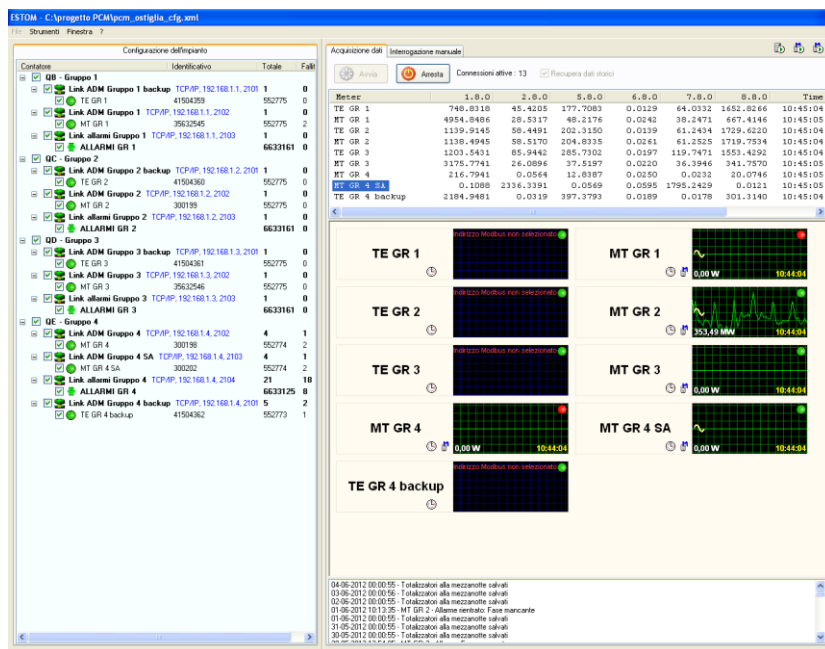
ESTOM - C:\progetto PCM\pcm_ostiglia_cfg.xml

File Strumenti Finestra ?

Configurazione dell'impianto

| Contatore | Identificativo | Totale | Falliti |
|---|---|---|---|
| QB - Gruppo 1 | | | |
| Link ADM Gruppo 1 backup | TCP/IP, 192.168.1.1, 2101 | 1 | 0 |
| TE GR 1 | 41504359 | 552775 | 0 |
| Link ADM Gruppo 1 | TCP/IP, 192.168.1.1, 2102 | 1 | 0 |
| MT GR 1 | 35632545 | 552775 | 2 |
| Link allarmi Gruppo 1 | TCP/IP, 192.168.1.1, 2103 | 1 | 0 |
| ALLARMI GR 1 | | 6633161 | 0 |
| QC - Gruppo 2 | | | |
| Link ADM Gruppo 2 backup | TCP/IP, 192.168.1.2, 2101 | 1 | 0 |
| TE GR 2 | 41504360 | 552775 | 0 |
| Link ADM Gruppo 2 | TCP/IP, 192.168.1.2, 2102 | 1 | 0 |
| MT GR 2 | 300199 | 552775 | 0 |
| Link allarmi Gruppo 2 | TCP/IP, 192.168.1.2, 2103 | 1 | 0 |
| ALLARMI GR 2 | | 6633161 | 0 |
| QD - Gruppo 3 | | | |
| Link ADM Gruppo 3 backup | TCP/IP, 192.168.1.3, 2101 | 1 | 0 |
| TE GR 3 | 41504361 | 552775 | 0 |
| Link ADM Gruppo 3 | TCP/IP, 192.168.1.3, 2102 | 1 | 0 |
| MT GR 3 | 35632546 | 552775 | 0 |
| Link allarmi Gruppo 3 | TCP/IP, 192.168.1.3, 2103 | 1 | 0 |
| ALLARMI GR 3 | | 6633161 | 0 |
| QE - Gruppo 4 | | | |
| Link ADM Gruppo 4 | TCP/IP, 192.168.1.4, 2102 | 4 | 1 |
| MT GR 4 | 300198 | 552774 | 2 |
| Link ADM Gruppo 4 SA | TCP/IP, 192.168.1.4, 2103 | 4 | 1 |
| MT GR 4 SA | 300202 | 552774 | 2 |
| Link allarmi Gruppo 4 | TCP/IP, 192.168.1.4, 2104 | 21 | 18 |
| ALLARMI GR 4 | | 6633125 | 8 |
| Link ADM Gruppo 4 backup | TCP/IP, 192.168.1.4, 2101 | 5 | 2 |
| TE GR 4 backup | 41504362 | 552773 | 1 |

Acquisizione dati | Interrogazione manuale

Avvia | Arresta | Connessioni attive : 13 | Recupera dati storici

| Meter | 1.8.0 | 2.8.0 | 5.8.0 | 6.8.0 | 7.8.0 | 8.8.0 | Time |
|---|---|---|---|---|---|---|---|
| TE GR 1 | 748.8318 | 45.4205 | 177.7083 | 0.0129 | 64.0332 | 1652.8266 | 10:45:04 |
| MT GR 1 | 4954.8486 | 28.5317 | 48.2176 | 0.0242 | 38.2471 | 667.4146 | 10:45:05 |
| TE GR 2 | 1139.9145 | 58.4491 | 202.3150 | 0.0139 | 61.2434 | 1729.6220 | 10:45:04 |
| MT GR 2 | 1138.4945 | 58.5170 | 204.8335 | 0.0261 | 61.2525 | 1719.7534 | 10:45:04 |
| TE GR 3 | 1203.5431 | 85.9442 | 285.7302 | 0.0197 | 119.7471 | 1553.4292 | 10:45:04 |
| MT GR 3 | 3175.7741 | 26.0896 | 37.5197 | 0.0220 | 36.3946 | 341.7570 | 10:45:05 |
| MT GR 4 | 216.7941 | 0.0564 | 12.8387 | 0.0250 | 0.0232 | 20.0746 | 10:45:05 |
| MT GR 4 SA | 0.1088 | 2336.3391 | 0.0569 | 0.0595 | 1795.2429 | 0.0121 | 10:45:05 |
| TE GR 4 backup | 2184.9481 | 0.0319 | 397.3793 | 0.0189 | 0.0178 | 301.3140 | 10:45:04 |

TE GR 1
Indirizzo Modbus non selezionato

MT GR 1
0,00 W 10:44:04

TE GR 2
Indirizzo Modbus non selezionato

MT GR 2
353,49 MW 10:44:04

TE GR 3
Indirizzo Modbus non selezionato

MT GR 3
0,00 W 10:44:04

MT GR 4
0,00 W 10:44:04

MT GR 4 SA
0,00 W 10:44:04

TE GR 4 backup
Indirizzo Modbus non selezionato

04-06-2012 00:00:55 - Totalizzatori alla mezzanotte salvati
03-06-2012 00:00:56 - Totalizzatori alla mezzanotte salvati
02-06-2012 00:00:55 - Totalizzatori alla mezzanotte salvati
01-06-2012 10:13:35 - MT GR 2 - Allarme rientrato: Fase mancante
01-06-2012 00:00:55 - Totalizzatori alla mezzanotte salvati
31-05-2012 00:00:55 - Totalizzatori alla mezzanotte salvati
30-05-2012 00:00:55 - Totalizzatori alla mezzanotte salvati